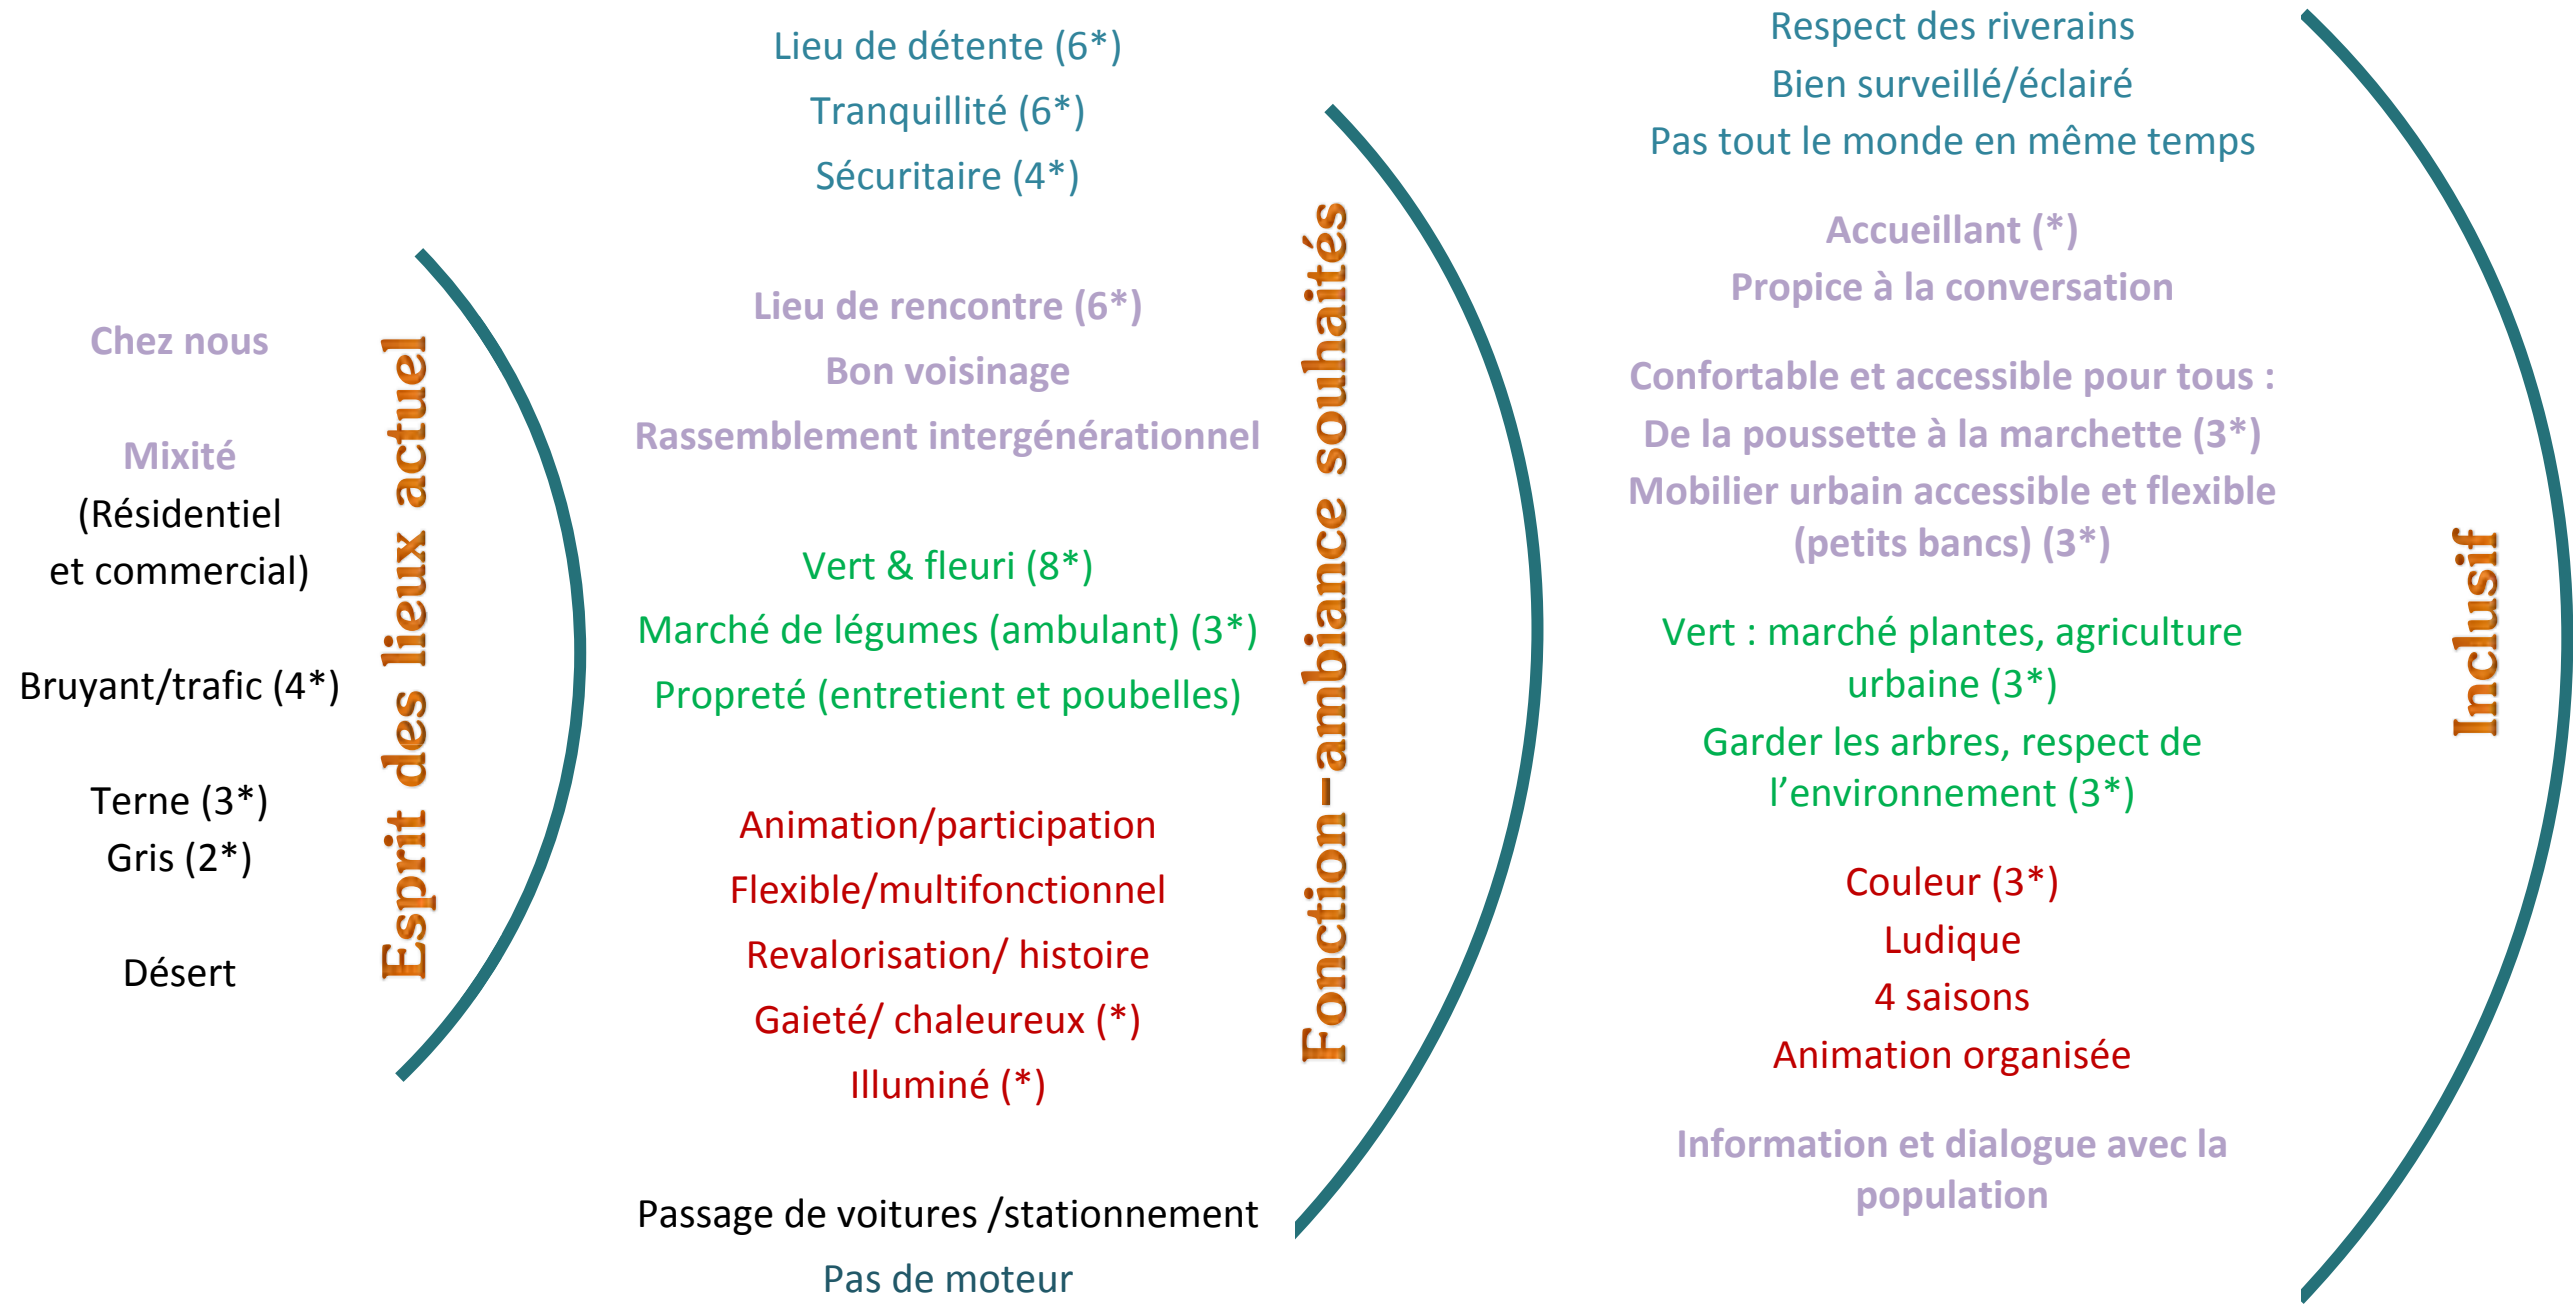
Chez nous

Mixité
(Résidentiel et commercial)

Bruyant/trafic (4*)

Terne (3*)
Gris (2*)

Désert

Esprit des lieux actuel

Lieu de détente (6*)
Tranquillité (6*)
Sécuritaire (4*)

Lieu de rencontre (6*)
Bon voisinage
Rassemblement intergénérationnel

Vert & fleuri (8*)
Marché de légumes (ambulant) (3*)
Propreté (entretient et poubelles)

Animation/participation
Flexible/multifonctionnel
Revalorisation/ histoire
Gaieté/ chaleureux (*)
Illuminé (*)

Passage de voitures /stationnement
Pas de moteur

Fonction-ambiance souhaités

Respect des riverains
Bien surveillé/éclairé
Pas tout le monde en même temps

Accueillant (*)
Propice à la conversation

Confortable et accessible pour tous :
De la poussette à la marchette (3*)
Mobilier urbain accessible et flexible (petits bancs) (3*)

Vert : marché plantes, agriculture urbaine (3*)
Garder les arbres, respect de l'environnement (3*)

Couleur (3*)
Ludique
4 saisons
Animation organisée

Information et dialogue avec la population

Inclusif